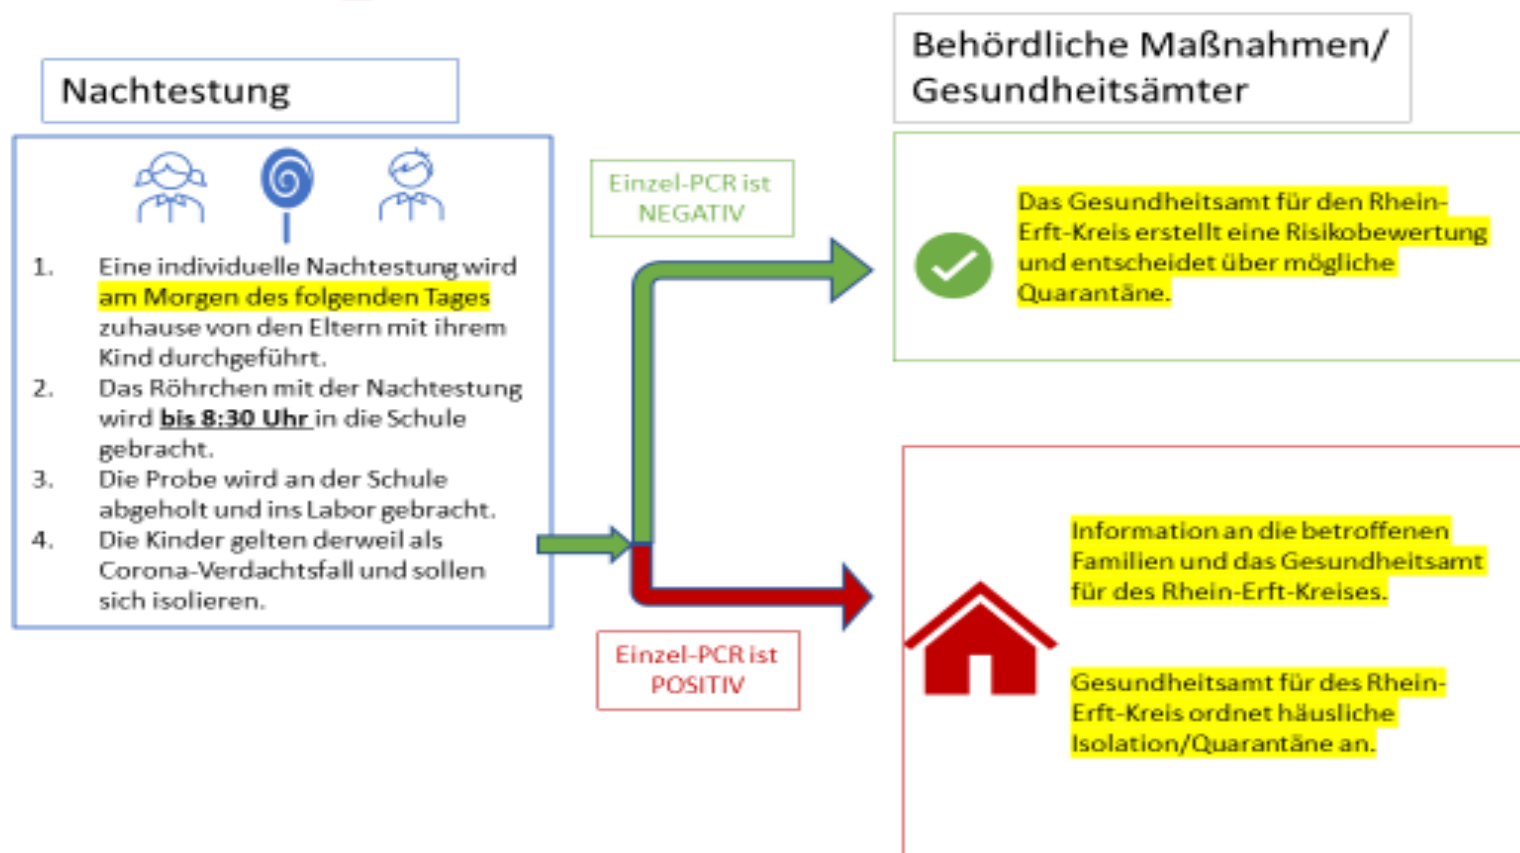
Nachtestung

1. Eine individuelle Nachtestung wird am Morgen des folgenden Tages zuhause von den Eltern mit ihrem Kind durchgeführt.
2. Das Röhrchen mit der Nachtestung wird **bis 8:30 Uhr** in die Schule gebracht.
3. Die Probe wird an der Schule abgeholt und ins Labor gebracht.
4. Die Kinder gelten derweil als Corona-Verdachtsfall und sollen sich isolieren.

Einzel-PCR ist NEGATIV

Einzel-PCR ist POSITIV

Behördliche Maßnahmen/ Gesundheitsämter

Das Gesundheitsamt für den Rhein-Erft-Kreis erstellt eine Risikobewertung und entscheidet über mögliche Quarantäne.

Information an die betroffenen Familien und das Gesundheitsamt für des Rhein-Erft-Kreises.

Gesundheitsamt für des Rhein-Erft-Kreis ordnet häusliche Isolation/Quarantäne an.